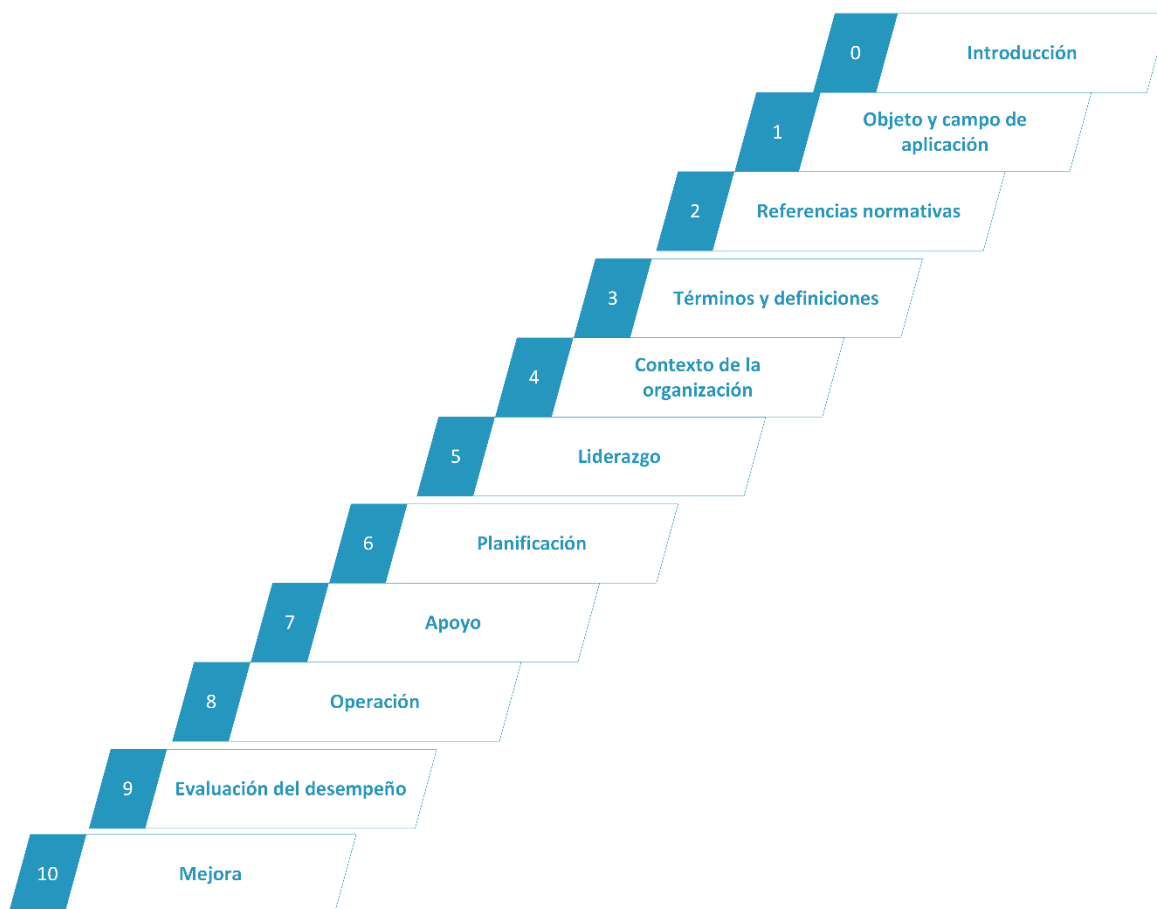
0 Introducción

1 Objeto y campo de aplicación

2 Referencias normativas

3 Términos y definiciones

4 Contexto de la organización

5 Liderazgo

6 Planificación

7 Apoyo

8 Operación

9 Evaluación del desempeño

10 Mejora